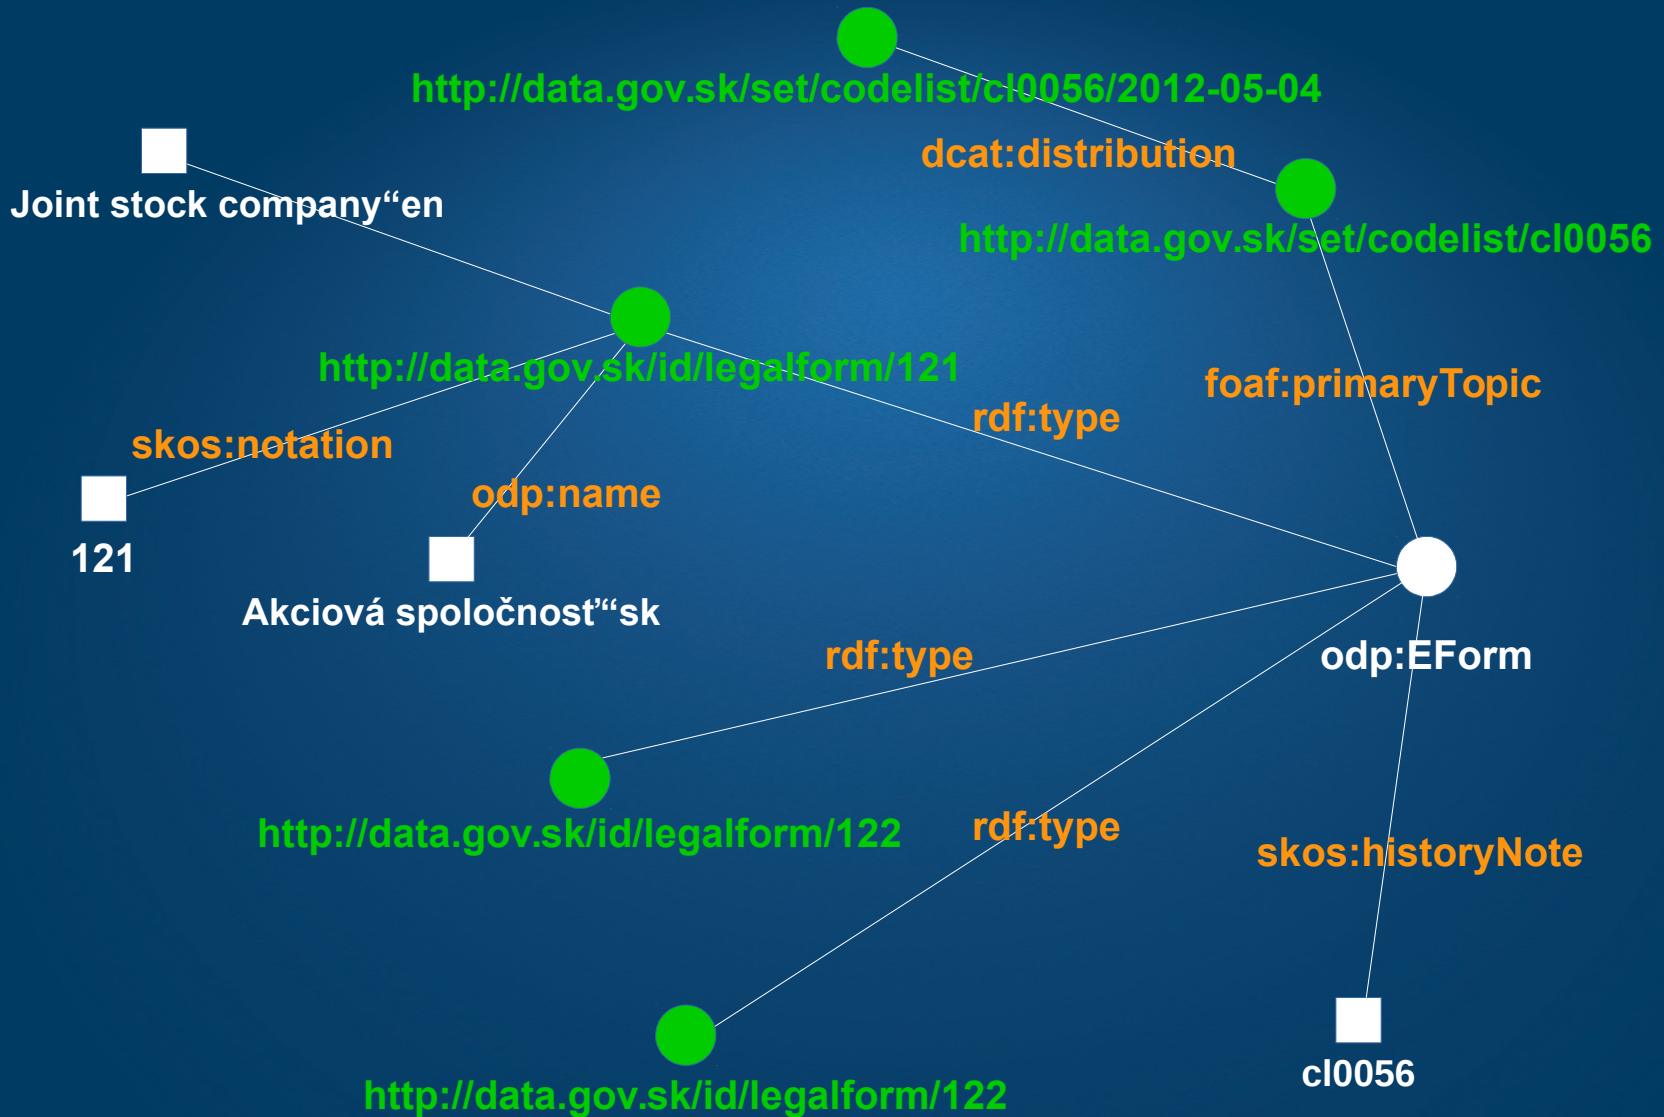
http://data.gov.sk/set/codelist/cl0056/2012-05-04

dcat:distribution

http://data.gov.sk/set/codelist/cl0056

Joint stock company“en

http://data.gov.sk/id/legalform/121

foaf:primaryTopic

rdf:type

skos:notation

odp:name

121

Akciová spoločnosť“sk

odp:EForm

rdf:type

http://data.gov.sk/id/legalform/122

rdf:type

skos:historyNote

cl0056

http://data.gov.sk/id/legalform/122